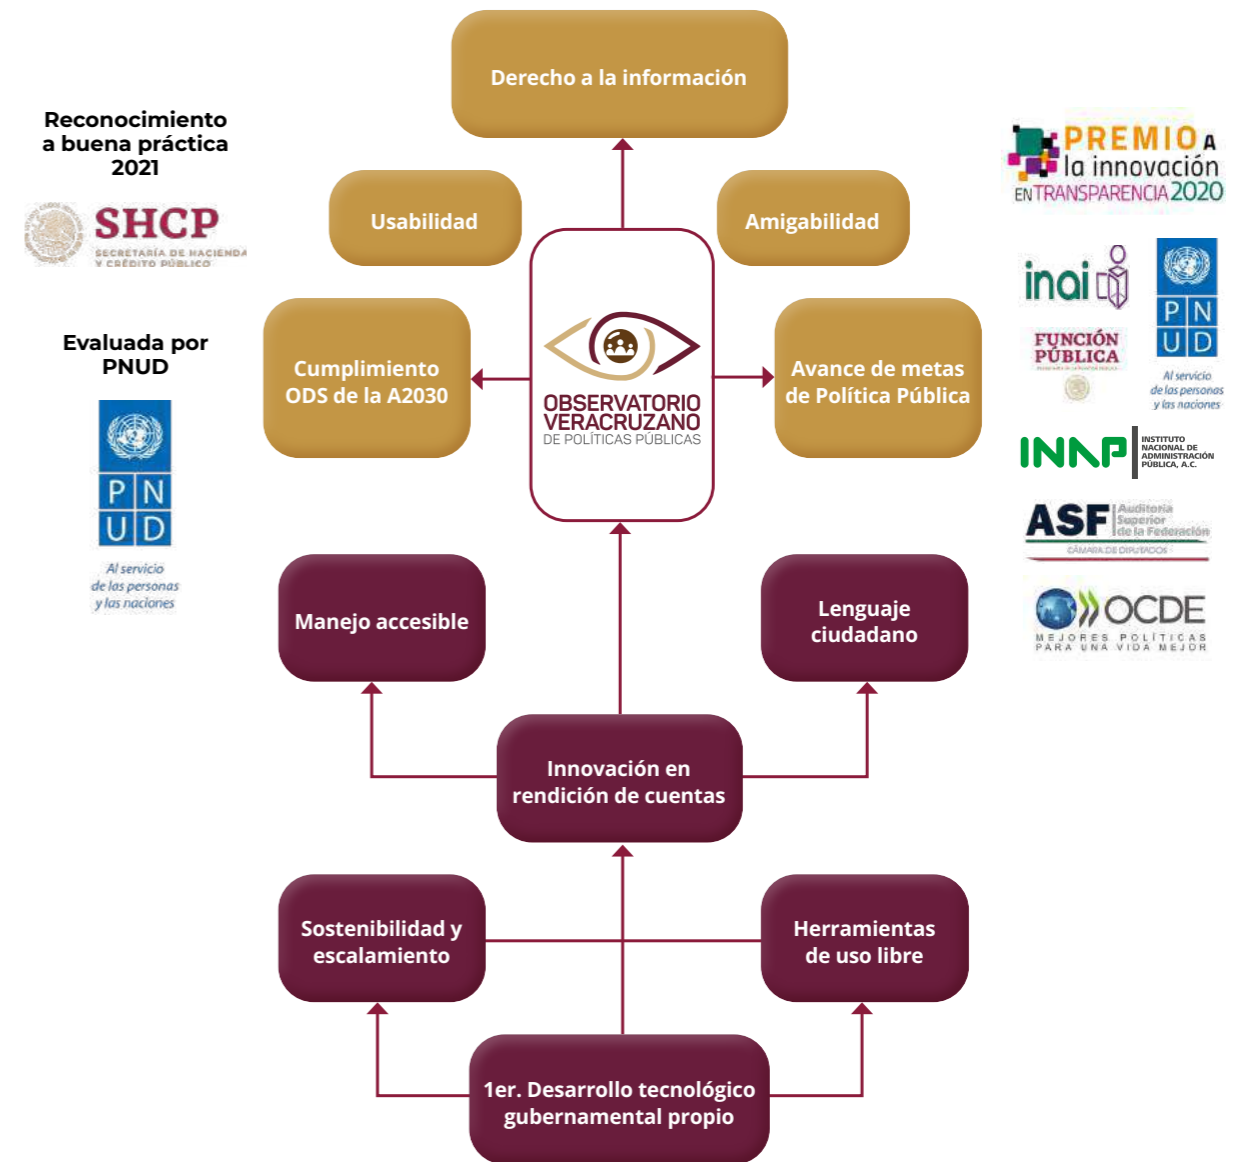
Reconocimiento a buena práctica 2021

SHCP
SECRETARÍA DE HACIENDA Y CRÉDITO PÚBLICO

Evaluada por PNUD

P N
U D
Al servicio de las personas y las naciones

Derecho a la información

Usabilidad

Amigabilidad

Cumplimiento ODS de la A2030

OBSERVATORIO VERACRUZANO DE POLÍTICAS PÚBLICAS

Avance de metas de Política Pública

Manejo accesible

Lenguaje ciudadano

Innovación en rendición de cuentas

Sostenibilidad y escalamiento

Herramientas de uso libre

1er. Desarrollo tecnológico gubernamental propio

PREMIO A la innovación EN TRANSPARENCIA 2020

inai

FUNCIÓN PÚBLICA

P N
U D
Al servicio de las personas y las naciones

INAP
INSTITUTO NACIONAL DE ADMINISTRACIÓN PÚBLICA, A.C.

ASF
Auditoría Superior de la Federación
CÁMARA DE DIPUTADOS

OCDE
MEJORES POLÍTICAS PARA UNA VIDA MEJOR